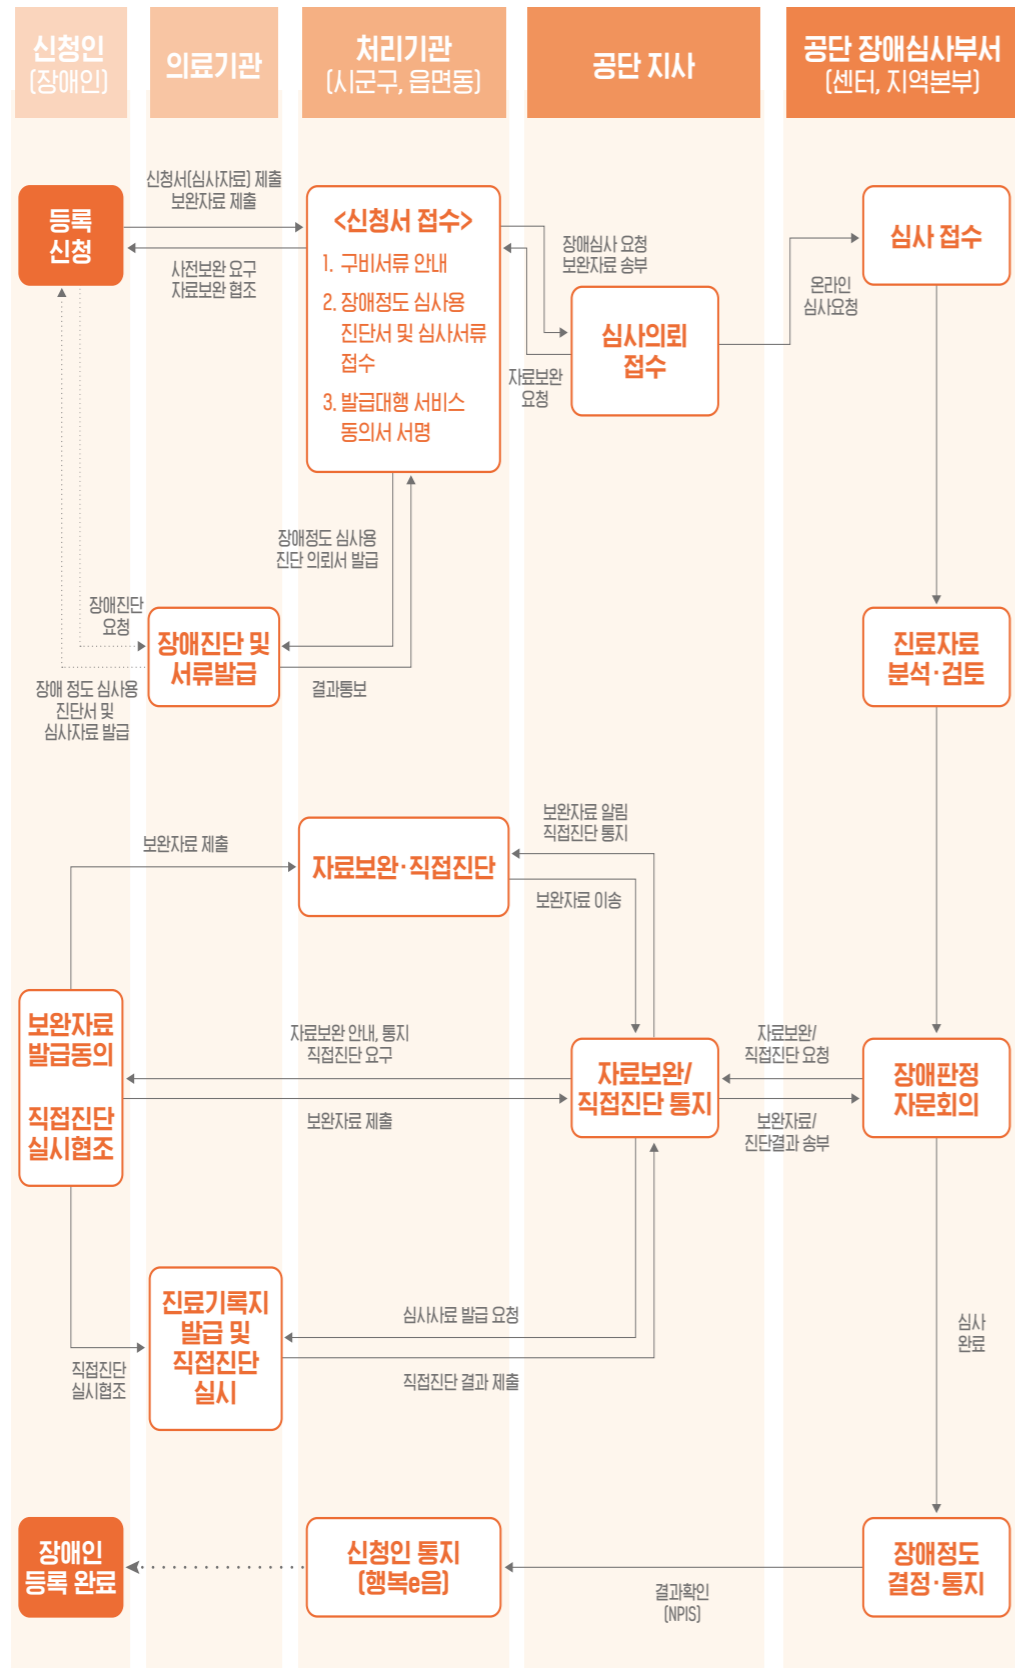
신청인
(장애인)

의료기관

처리기관
(시군구, 읍면동)

공단 지사

공단 장애심사부서
(센터, 지역본부)

등록
신청

신청서(심사자료) 제출
보완자료 제출

사전보완 요구
자료보완 협조

<신청서 접수>
1. 구비서류 안내
2. 장애정도 심사용 진단서 및 심사서류 접수
3. 발급대행 서비스 동의서 서명

장애심사 요청
보완자료 송부

자료보완
요청

심사의뢰
접수

온라인
심사요청

심사 접수

장애정도 심사용
진단 의뢰서 발급

장애진단
요청

장애진단 및
서류발급

결과통보

장애 정도 심사용
진단서 및
심사자료 발급

진료자료
분석·검토

보완자료 알림
직접진단 통지

보완자료 제출

자료보완·직접진단

보완자료 이송

보완자료
발급동의

직접진단
실시협조

자료보완 안내, 통지
직접진단 요구

보완자료 제출

자료보완/
직접진단 통지

자료보완/
직접진단 요청

보완자료/
진단결과 송부

장애판정
자문회의

진료기록지
발급 및
직접진단
실시

심사사료 발급 요청

직접진단 결과 제출

직접진단
실시협조

심사
완료

장애인
등록 완료

신청인 통지
(행복e음)

결과확인
(NPIS)

장애정도
결정·통지